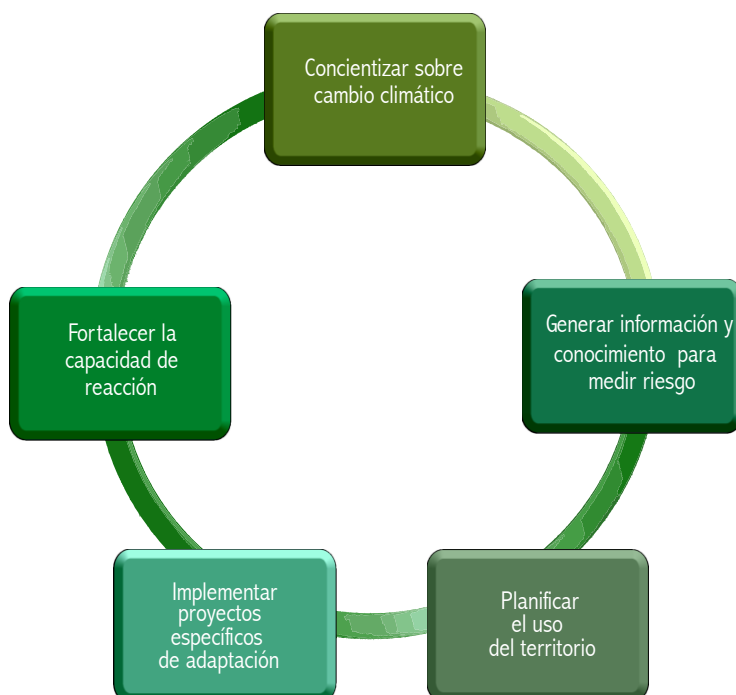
Concientizar sobre cambio climático

Generar información y conocimiento para medir riesgo

Planificar el uso del territorio

Implementar proyectos específicos de adaptación

Fortalecer la capacidad de reacción